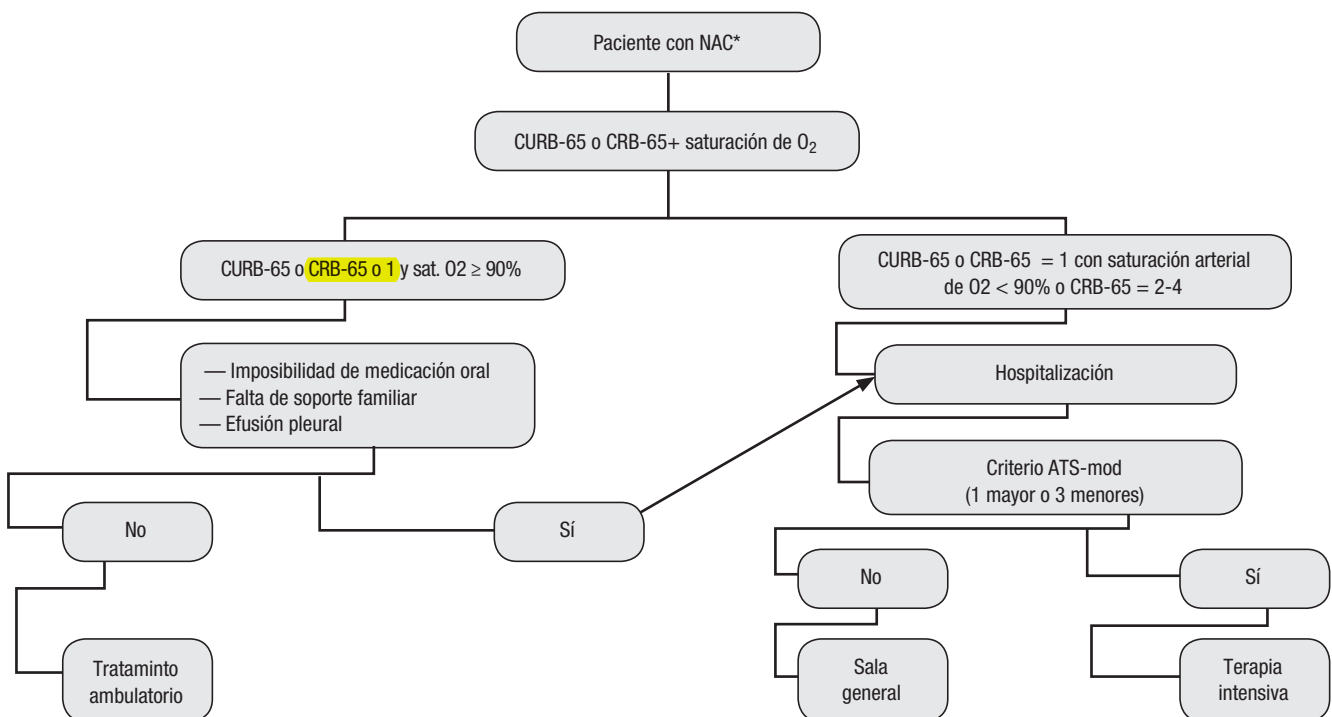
Paciente con NAC*

CURB-65 o CRB-65+ saturación de $O_2$

CURB-65 o CRB-65 o 1 y sat. O2 ≥ 90%

CURB-65 o CRB-65 = 1 con saturación arterial de O2 < 90% o CRB-65 = 2-4

— Imposibilidad de medicación oral
— Falta de soporte familiar
— Efusión pleural

Hospitalización

Criterio ATS-mod (1 mayor o 3 menores)

No

Sí

No

Sí

Tratamiento ambulatorio

Sala general

Terapia intensiva